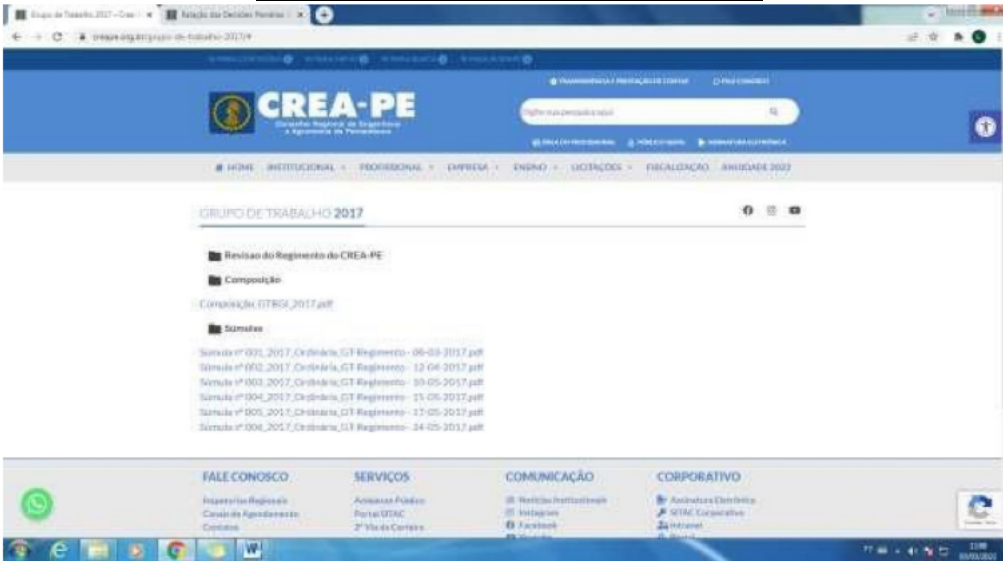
CREA-PE

Conselho Regional de Engenharia e Agronomia de Pernambuco

HOME   INSTITUCIONAL   PROFISSIONAL   EMPRESA   ENSINO   LICITAÇÕES   FISCALIZAÇÃO   SOCIEDADE 2022

GRUPO DE TRABALHO 2017

Revisao do Regimento do CREA-PE

Composição

Composição_GTRGI_2017.pdf

Súmulas

Súmula nº 001_2017_Ordinária_GT Regimento - 08-03-2017.pdf
Súmula nº 002_2017_Ordinária_GT Regimento - 12-04-2017.pdf
Súmula nº 003_2017_Ordinária_GT Regimento - 10-05-2017.pdf
Súmula nº 004_2017_Ordinária_GT Regimento - 15-05-2017.pdf
Súmula nº 005_2017_Ordinária_GT Regimento - 17-05-2017.pdf
Súmula nº 006_2017_Ordinária_GT Regimento - 24-05-2017.pdf

FALE CONOSCO
Inspetorias Regionais
Canais de Agendamento
Contatos

SERVIÇOS
Audiencias Públicas
Portal SITAC
2ª Via da Carteira

COMUNICAÇÃO
Notícias Institucionais
Instagram
Facebook

CORPORATIVO
Assinatura Eletrônica
SITAC Corporativo
Intranet
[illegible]